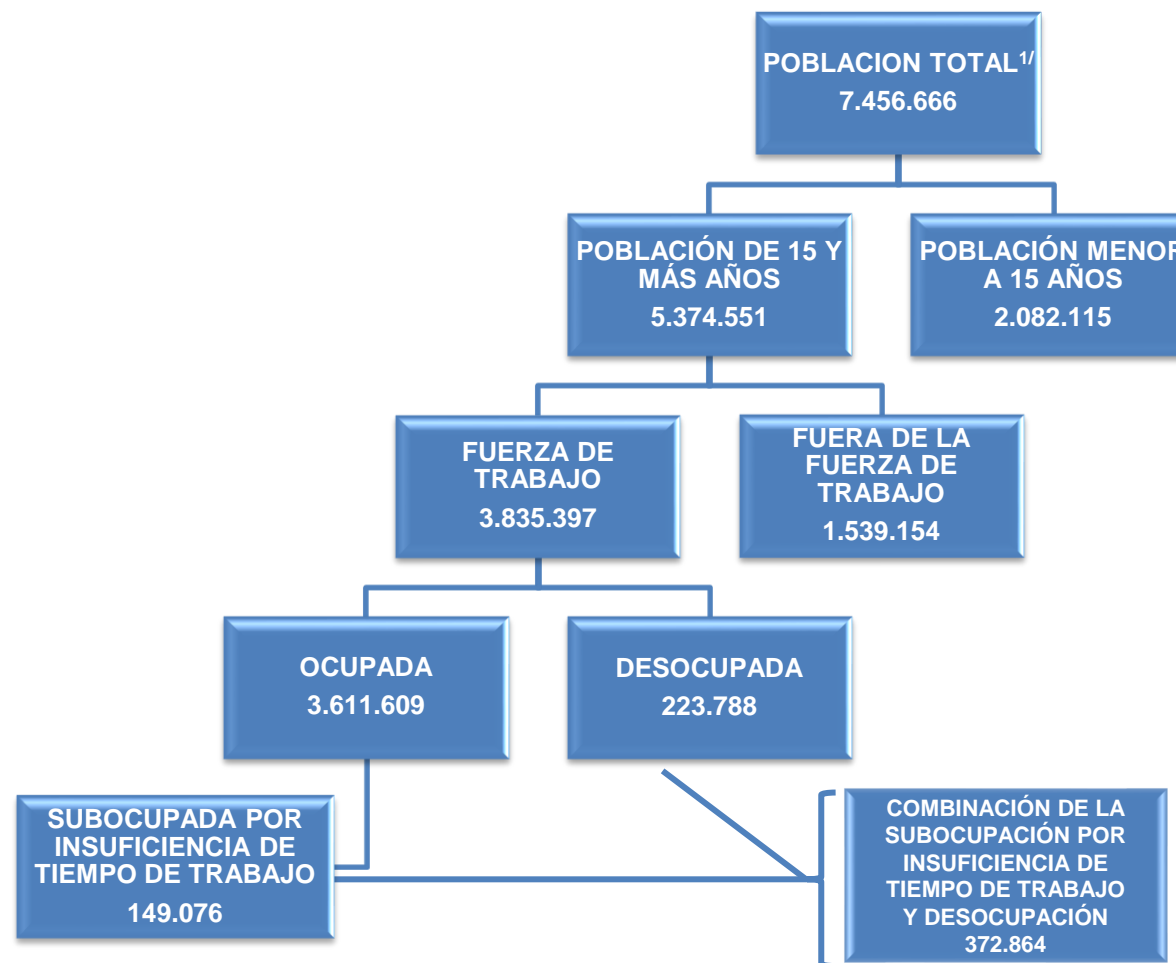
POBLACION TOTAL$^{1/}$
7.456.666

POBLACIÓN DE 15 Y MÁS AÑOS
5.374.551

POBLACIÓN MENOR A 15 AÑOS
2.082.115

FUERZA DE TRABAJO
3.835.397

FUERA DE LA FUERZA DE TRABAJO
1.539.154

OCUPADA
3.611.609

DESOCUPADA
223.788

SUBOCUPADA POR INSUFICIENCIA DE TIEMPO DE TRABAJO
149.076

COMBINACIÓN DE LA SUBOCUPACIÓN POR INSUFICIENCIA DE TIEMPO DE TRABAJO Y DESOCUPACIÓN
372.864